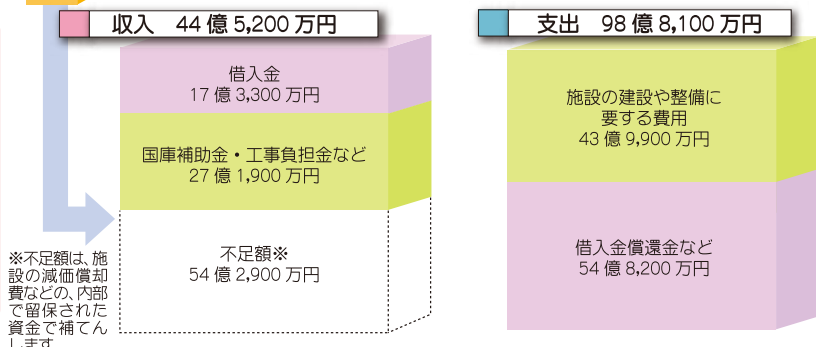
収入　44 億 5,200 万円

借入金
17 億 3,300 万円

国庫補助金・工事負担金など
27 億 1,900 万円

不足額※
54 億 2,900 万円

※不足額は、施設の減価償却費などの、内部で留保された資金で補てんします

支出　98 億 8,100 万円

施設の建設や整備に要する費用
43 億 9,900 万円

借入金償還金など
54 億 8,200 万円